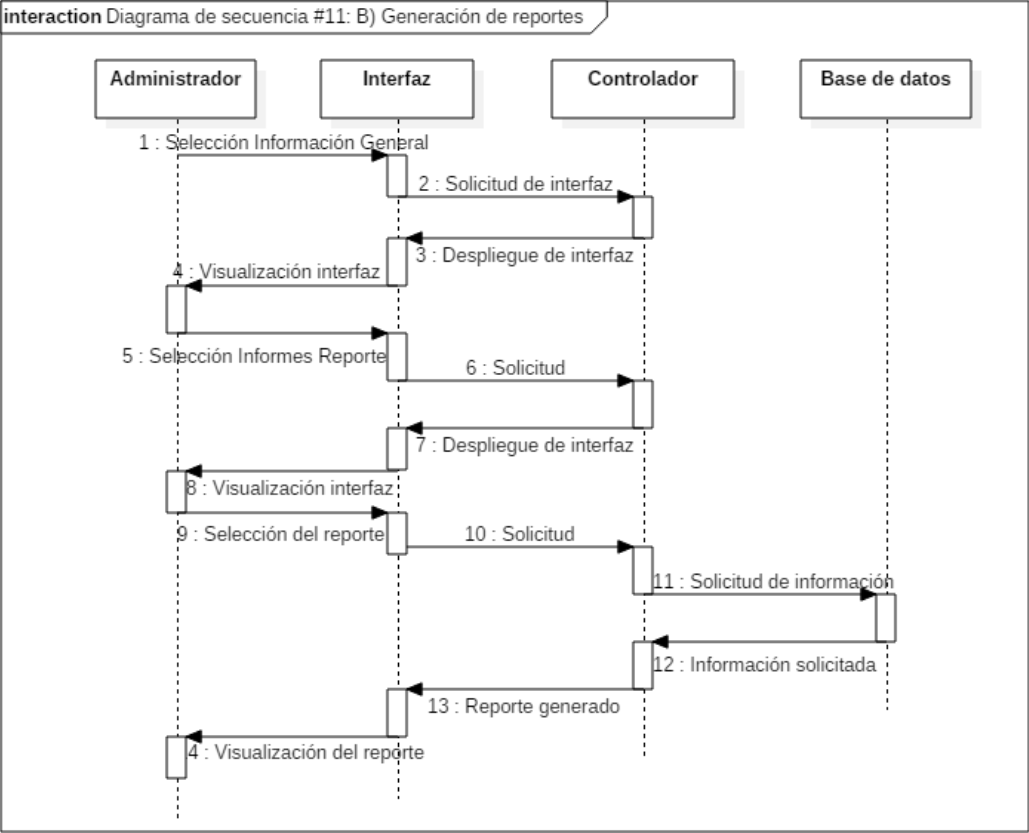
interaction Diagrama de secuencia #11: B) Generación de reportes

Administrador

Interfaz

Controlador

Base de datos

1 : Selección Información General

2 : Solicitud de interfaz

3 : Despliegue de interfaz

4 : Visualización interfaz

5 : Selección Informes Reporte

6 : Solicitud

7 : Despliegue de interfaz

8 : Visualización interfaz

9 : Selección del reporte

10 : Solicitud

11 : Solicitud de información

12 : Información solicitada

13 : Reporte generado

4 : Visualización del reporte